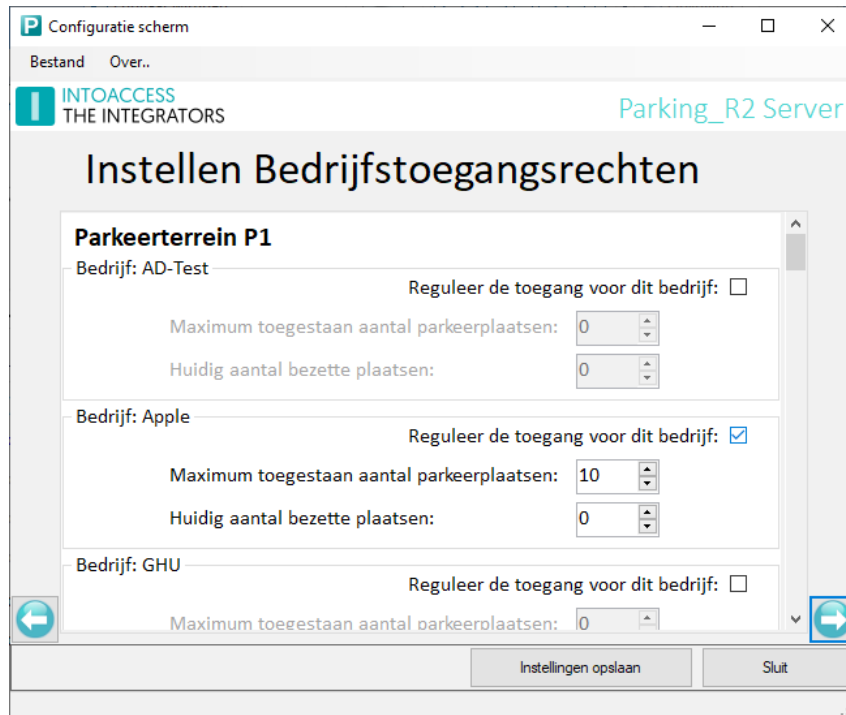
P Configuratie scherm

Bestand Over..

INTOACCESS
THE INTEGRATORS

Parking_R2 Server

Instellen Bedrijfstoegangsrechten

Parkeerterrein P1

Bedrijf: AD-Test

Reguleer de toegang voor dit bedrijf:

Maximum toegestaan aantal parkeerplaatsen: 0

Huidig aantal bezette plaatsen: 0

Bedrijf: Apple

Reguleer de toegang voor dit bedrijf:

Maximum toegestaan aantal parkeerplaatsen: 10

Huidig aantal bezette plaatsen: 0

Bedrijf: GHU

Reguleer de toegang voor dit bedrijf:

Maximum toegestaan aantal parkeerplaatsen: 0

Instellingen opslaan

Sluit